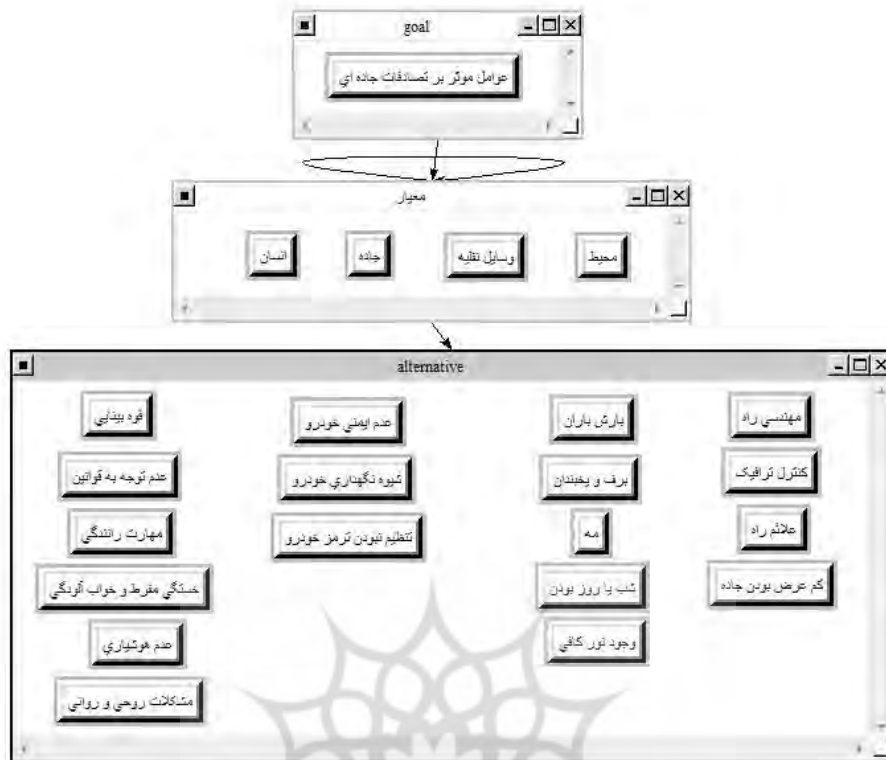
goal

عوامل موثر بر تصادفات جاده اي

معيار

محيط

وسايل نقليه

جاده

انسان

alternative

مهندسي راه

كنترل ترافيك

علائم راه

كم عرض بودن جاده

بارش باران

برف و يخبندان

مه

شب يا روز بودن

وجود نور كافي

عدم ايمني خودرو

شيوه نگهداري خودرو

تنظيم نبودن ترمز خودرو

قوه بينايي

عدم توجه به قوانين

مهارت رانندگي

خستگي مفرط و خواب آلودگي

عدم هوشياري

مشكلات روحي و رواني